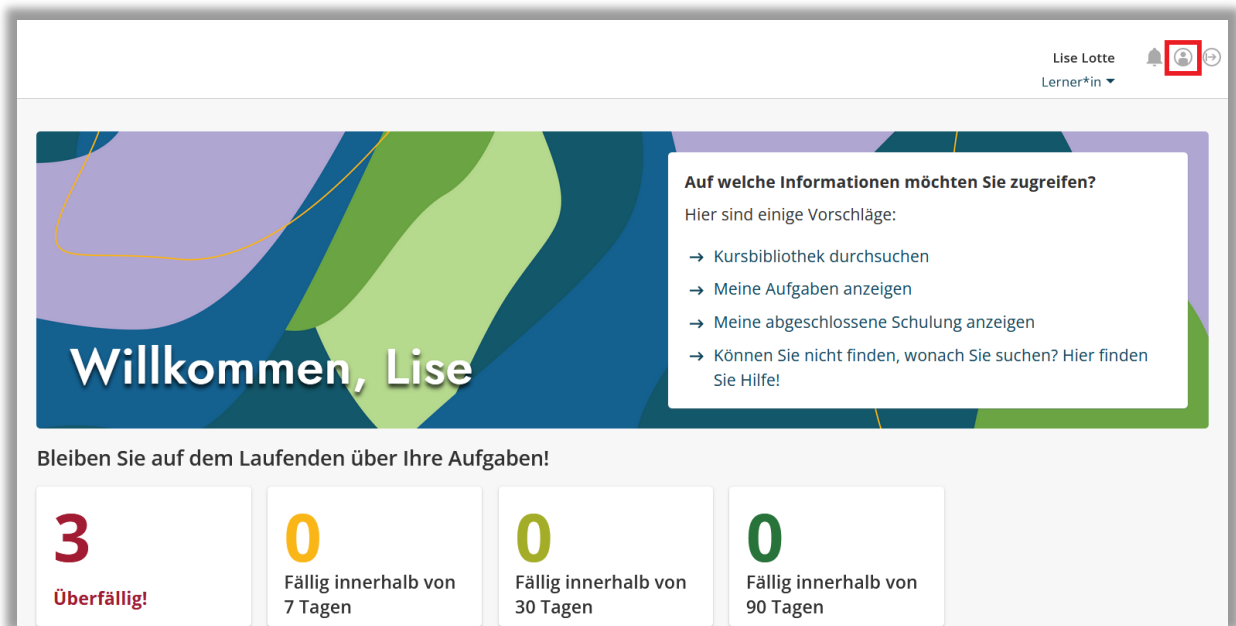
Lise Lotte
Lerner*in

Willkommen, Lise

Auf welche Informationen möchten Sie zugreifen?

Hier sind einige Vorschläge:

→ Kursbibliothek durchsuchen
→ Meine Aufgaben anzeigen
→ Meine abgeschlossene Schulung anzeigen
→ Können Sie nicht finden, wonach Sie suchen? Hier finden Sie Hilfe!

Bleiben Sie auf dem Laufenden über Ihre Aufgaben!

3
Überfällig!

0
Fällig innerhalb von 7 Tagen

0
Fällig innerhalb von 30 Tagen

0
Fällig innerhalb von 90 Tagen